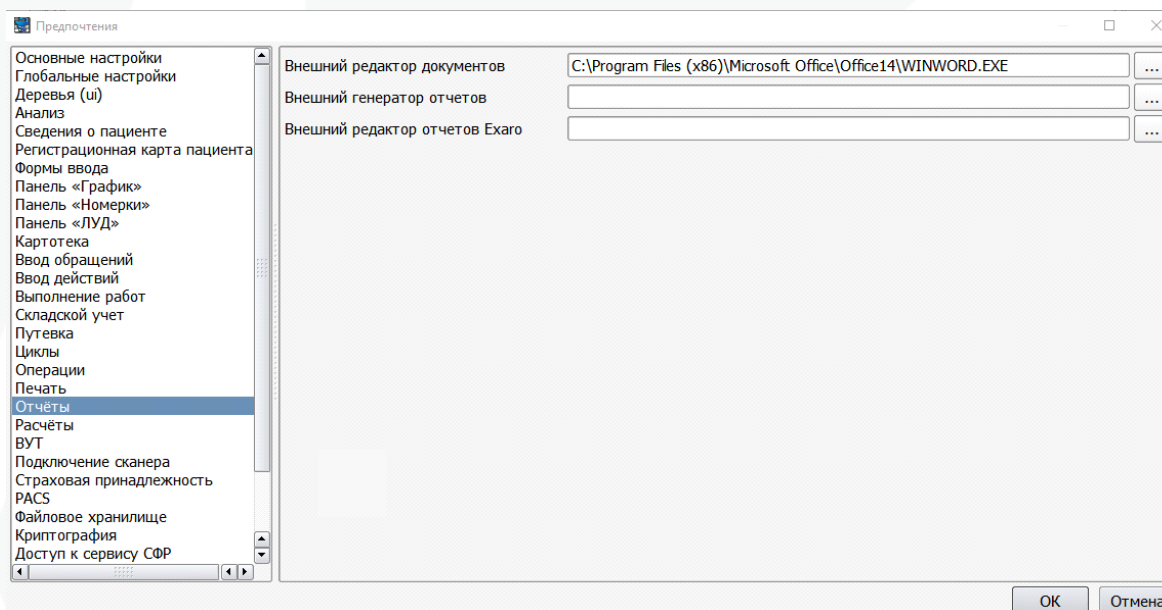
Предпочтения

Основные настройки
Глобальные настройки
Деревья (ui)
Анализ
Сведения о пациенте
Регистрационная карта пациента
Формы ввода
Панель «График»
Панель «Номерки»
Панель «ЛУД»
Картотека
Ввод обращений
Ввод действий
Выполнение работ
Складской учет
Путевка
Циклы
Операции
Печать
Отчёты
Расчёты
ВУТ
Подключение сканера
Страховая принадлежность
PACS
Файловое хранилище
Криптография
Доступ к сервису СФР

Внешний редактор документов
C:\Program Files (x86)\Microsoft Office\Office14\WINWORD.EXE
...
Внешний генератор отчетов
...
Внешний редактор отчетов Exaro
...

OK
Отмена